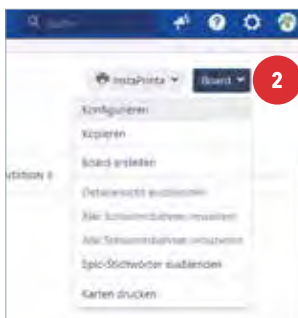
Suchen

InstaPrints

Board

2

Konfigurieren

Kopieren

Board erstellen

Detailansicht ausblenden

Alle Schwimmbahnen erweitern

Alle Schwimmbahnen einklappen

Epic-Stichwörter ausblenden

Karten drucken

NTISION 1